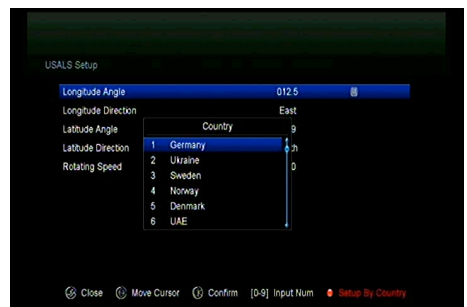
USALS Setup

Longitude Angle 012.5
Longitude Direction East
Latitude Angle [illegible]9
Latitude Direction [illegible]th
Rotating Speed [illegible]0

Country
1 Germany
2 Ukraine
3 Sweden
4 Norway
5 Denmark
6 UAE

Close Move Cursor Confirm [0-9] Input Num Setup By Country